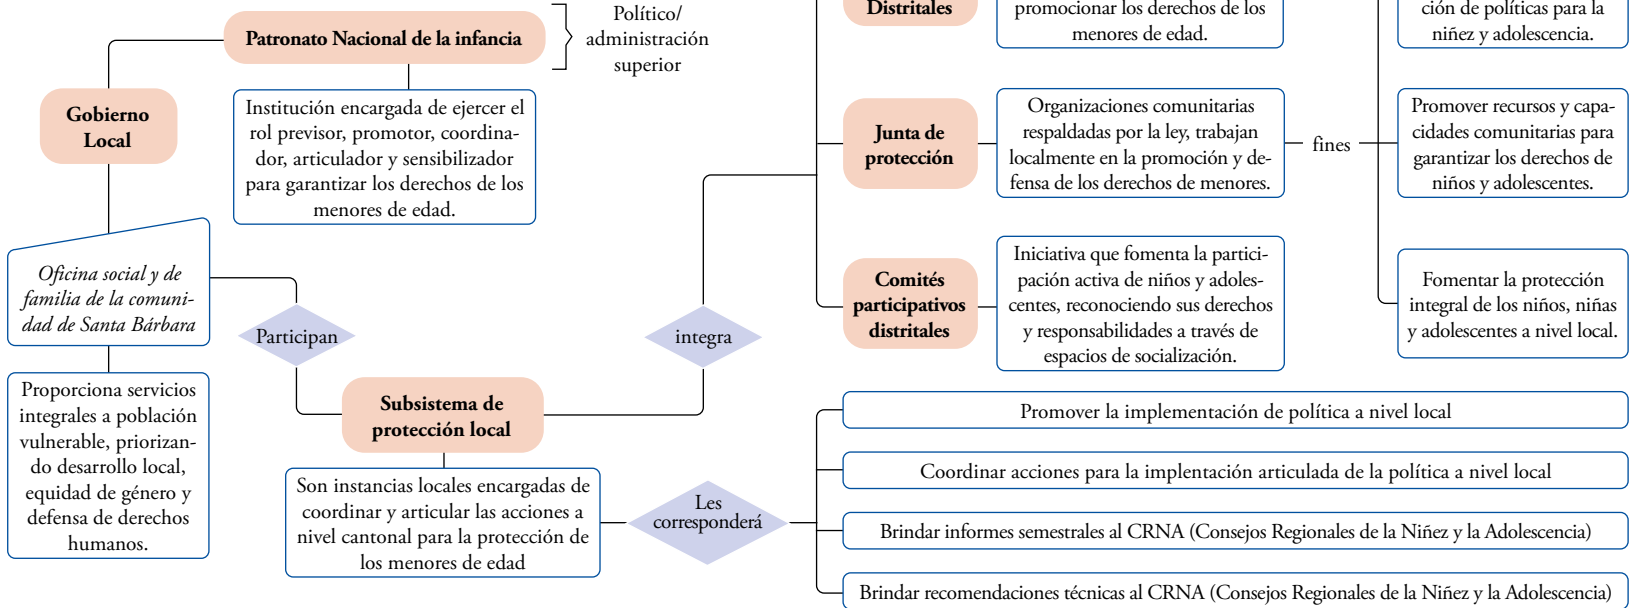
Patronato Nacional de la infancia

Político/ administración superior

Gobierno Local

Institución encargada de ejercer el rol previsor, promotor, coordinador, articulador y sensibilizador para garantizar los derechos de los menores de edad.

Oficina social y de familia de la comunidad de Santa Bárbara

Proporciona servicios integrales a población vulnerable, priorizando desarrollo local, equidad de género y defensa de derechos humanos.

Participan

Subsistema de protección local

Son instancias locales encargadas de coordinar y articular las acciones a nivel cantonal para la protección de los menores de edad

integra

Les corresponderá

Distritales

promocionar los derechos de los menores de edad.

ción de políticas para la niñez y adolescencia.

Junta de protección

Organizaciones comunitarias respaldadas por la ley, trabajan localmente en la promoción y defensa de los derechos de menores.

fines

Promover recursos y capacidades comunitarias para garantizar los derechos de niños y adolescentes.

Comités participativos distritales

Iniciativa que fomenta la participación activa de niños y adolescentes, reconociendo sus derechos y responsabilidades a través de espacios de socialización.

Fomentar la protección integral de los niños, niñas y adolescentes a nivel local.

Promover la implementación de política a nivel local

Coordinar acciones para la implentación articulada de la política a nivel local

Brindar informes semestrales al CRNA (Consejos Regionales de la Niñez y la Adolescencia)

Brindar recomendaciones técnicas al CRNA (Consejos Regionales de la Niñez y la Adolescencia)